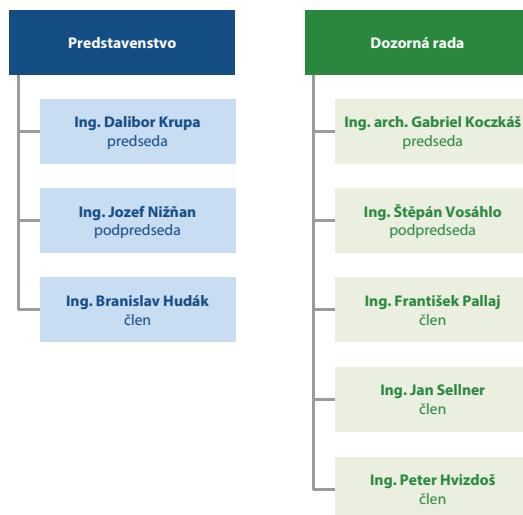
Predstavenstvo

Ing. Dalibor Krupa
predseda

Ing. Jozef Nižňan
podpredseda

Ing. Branislav Hudák
člen

Dozorná rada

Ing. arch. Gabriel Koczkáš
predseda

Ing. Štěpán Vosáhlo
podpredseda

Ing. František Pallaj
člen

Ing. Jan Sellner
člen

Ing. Peter Hvizdoš
člen